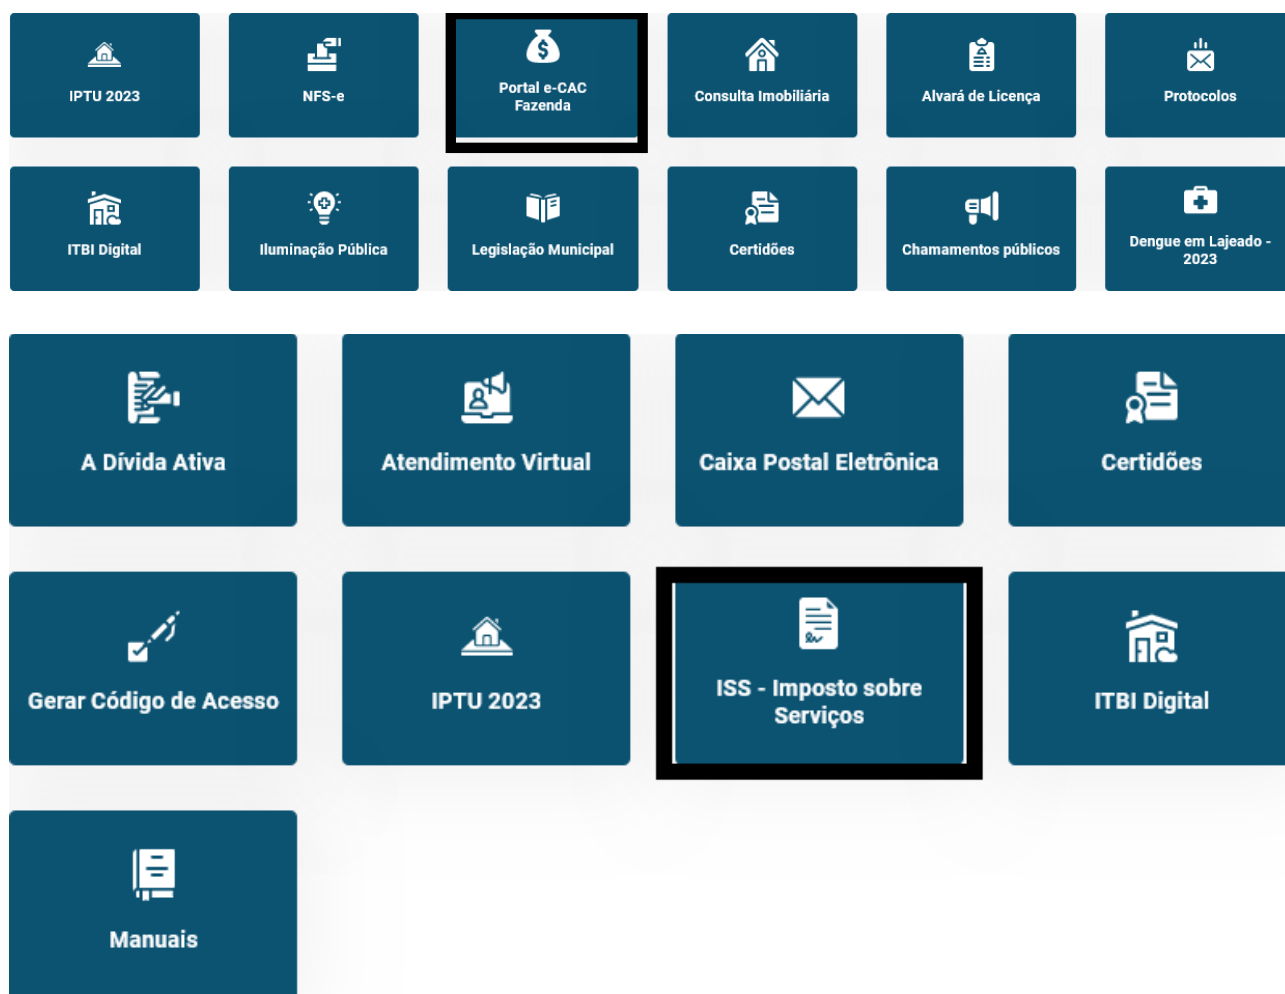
IPTU 2023

NFS-e

Portal e-CAC Fazenda

Consulta Imobiliária

Alvará de Licença

Protocolos

ITBI Digital

Iluminação Pública

Legislação Municipal

Certidões

Chamamentos públicos

Dengue em Lajeado - 2023

A Dívida Ativa

Atendimento Virtual

Caixa Postal Eletrônica

Certidões

Gerar Código de Acesso

IPTU 2023

ISS - Imposto sobre Serviços

ITBI Digital

Manuais